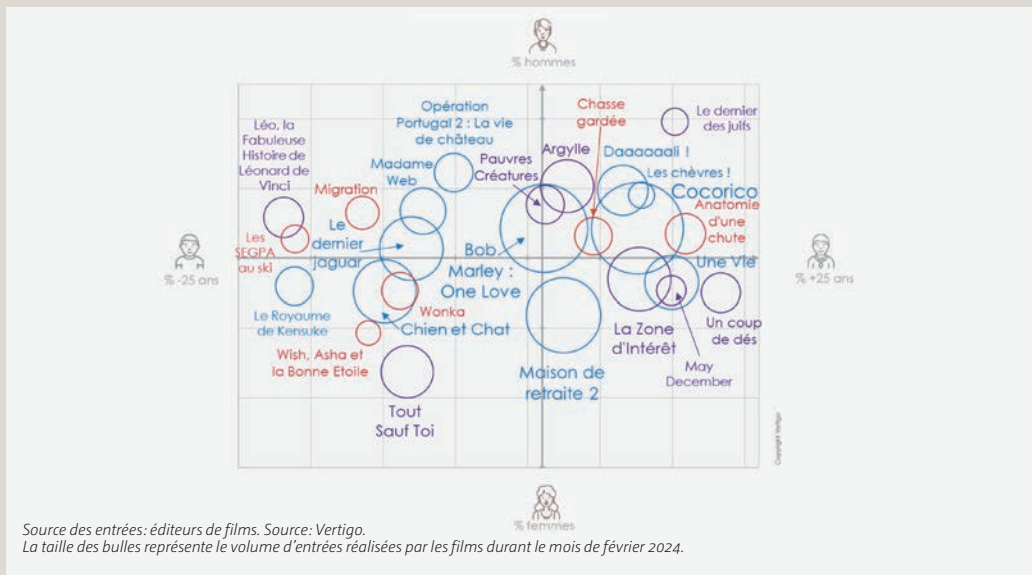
% hommes

% -25 ans

% +25 ans

% femmes

Léo, la Fabuleuse Histoire de Léonard de Vinci

Opération Portugal 2 : La vie de château

Chasse gardée

Le dernier des juifs

Madame Web

Pauvres Créatures

Argylle

Daaaaaali !

Les chèvres !

Migration

Cocorico

Anatomie d'une chute

Les SEGPA au ski

Le dernier jaguar

Bob Marley : One Love

Une Vie

Le Royaume de Kensuke

Wonka

Chien et Chat

La Zone d'Intérêt

Un coup de dés

Wish, Asha et la Bonne Etoile

Maison de retraite 2

May December

Tout Sauf Toi

Copyright Vertigo

Source des entrées: éditeurs de films. Source: Vertigo.
La taille des bulles représente le volume d'entrées réalisées par les films durant le mois de février 2024.